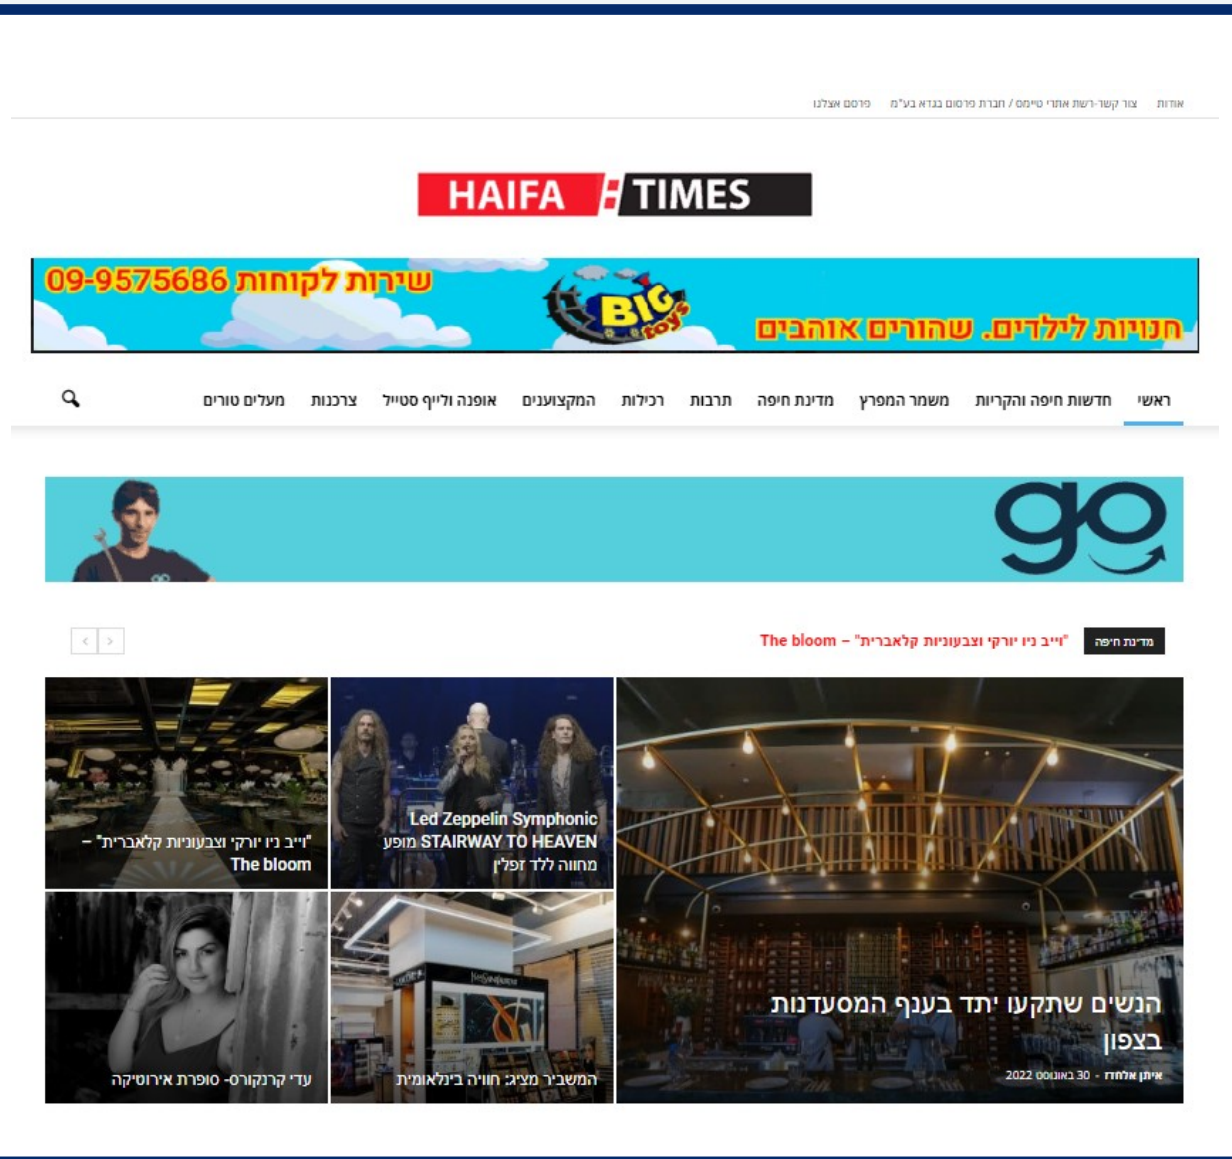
אודות צור קשר-רשת אתרי טיימס / חברת פרסום בגדא בע"מ פרסם אצלנו

HAIFA TIMES

שירות לקוחות 09-9575686
BIG toys
חנויות לילדים. שהורים אוהבים

ראשי חדשות חיפה והקריות משמר המפרץ מדינת חיפה תרבות רכילות המקצוענים אופנה ולייף סטייל צרכנות מעלים טורים

go

מדינת חיפה "וייב ניו יורקי וצבעוניות קלאברית" – The bloom

הנשים שתקעו יתד בענף המסעדנות בצפון
איתן אלחזוז - 30 באוגוסט 2022

Led Zeppelin Symphonic מופע STAIRWAY TO HEAVEN מחווה ללד זפלין

"וייב ניו יורקי וצבעוניות קלאברית" – The bloom

המשביר מציג: חוויה בינלאומית

עדי קרנקורס- סופרת אירוטיקה